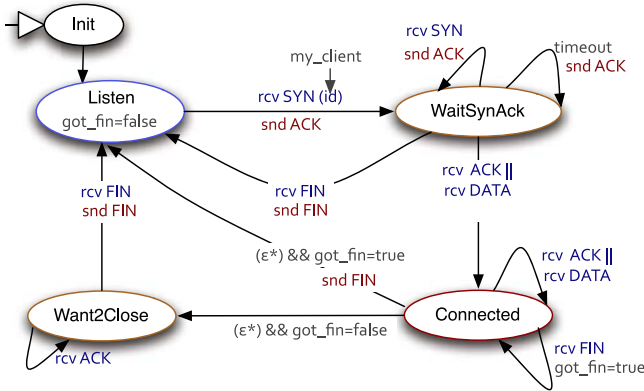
Init

Listen
got_fin=false

my_client

rcv SYN (id)
snd ACK

rcv SYN
snd ACK

timeout
snd ACK

WaitSynAck

rcv ACK ||
rcv DATA

rcv FIN
snd FIN

rcv FIN
snd FIN

(ε*) && got_fin=true
snd FIN

rcv ACK ||
rcv DATA

Want2Close

(ε*) && got_fin=false

Connected

rcv ACK

rcv FIN
got_fin=true